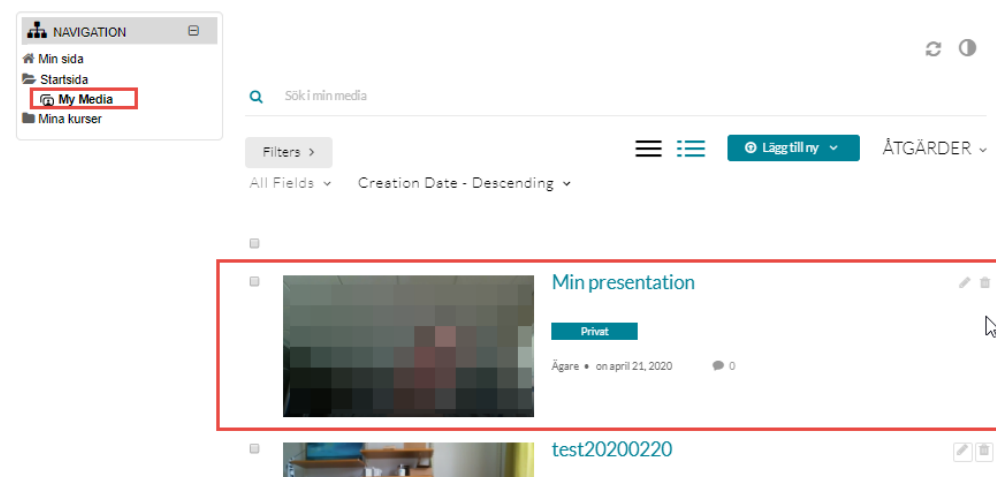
NAVIGATION
Min sida
Startsida
My Media
Mina kurser

Sök i min media

Filters >
All Fields ⌄
Creation Date - Descending ⌄

Lägg till ny ⌄
ÅTGÄRDER ⌄

Min presentation
Privat
Ägare • on april 21, 2020
0

test20200220